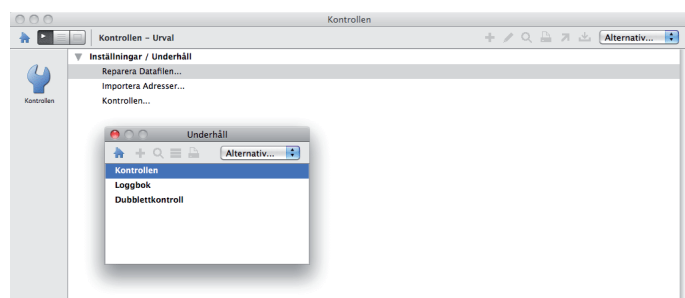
Kontrollen

Kontrollen – Urval

Alternativ...

Kontrollen

Inställningar / Underhåll

Reparera Datafilen...

Importera Adresser...

Kontrollen...

Underhåll

Alternativ...

Kontrollen

Loggbok

Dubblettkontroll